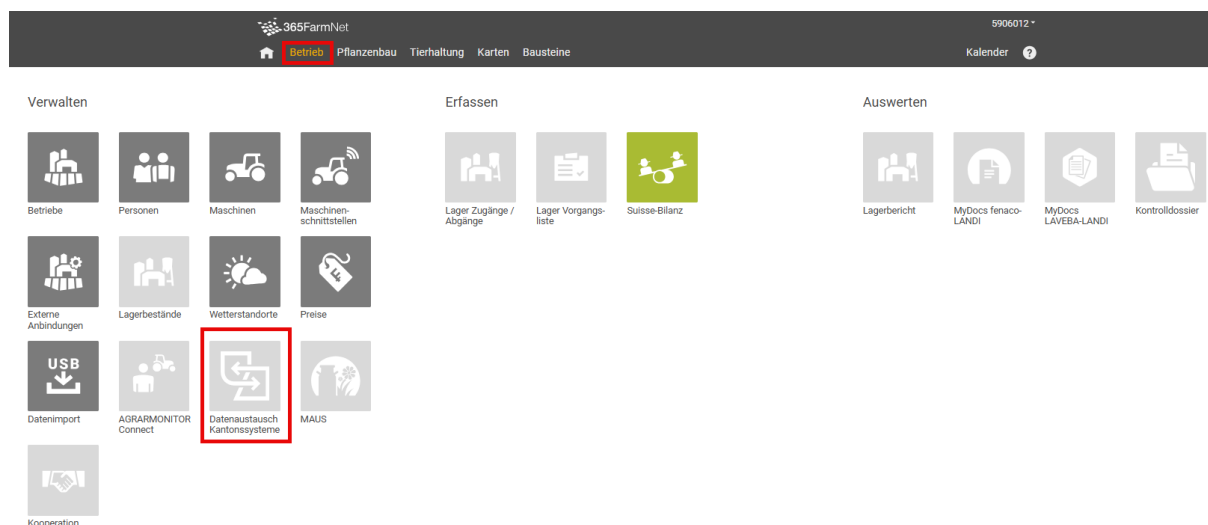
365FarmNet

5906012

Betrieb Pflanzenbau Tierhaltung Karten Bausteine

Kalender ?

Verwalten

Betriebe

Personen

Maschinen

Maschinenschnittstellen

Externe Anbindungen

Lagerbestände

Wetterstandorte

Preise

USB

Datenimport

AGRARMONITOR Connect

Datenaustausch Kantonssysteme

MAUS

Kooperation

Erfassen

Lager Zugänge / Abgänge

Lager Vorgangsliste

Suisse-Bilanz

Auswerten

Lagerbericht

MyDocs fenaco-LANDI

MyDocs LAVEBA-LANDI

Kontrolldossier